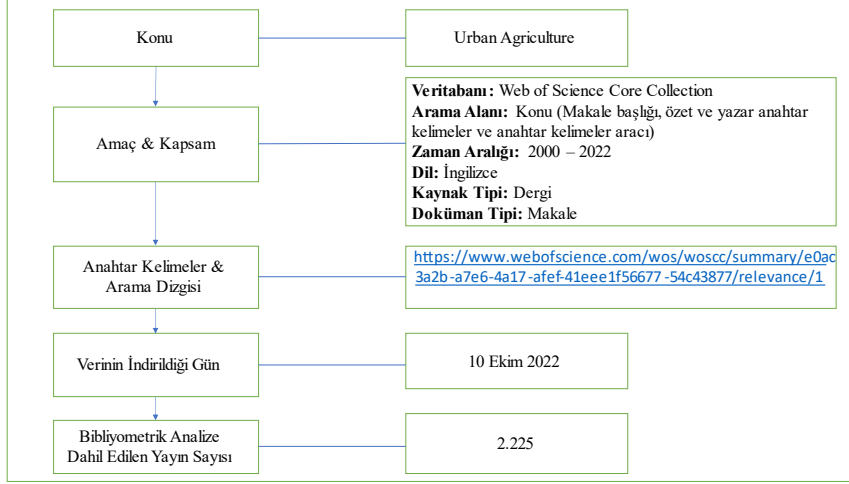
Konu

Urban Agriculture

Amaç & Kapsam

**Veritabanı:** Web of Science Core Collection
**Arama Alanı:** Konu (Makale başlığı, özet ve yazar anahtar kelimeler ve anahtar kelimeler aracı)
**Zaman Aralığı:** 2000 – 2022
**Dil:** İngilizce
**Kaynak Tipi:** Dergi
**Doküman Tipi:** Makale

Anahtar Kelimeler & Arama Dizgisi

https://www.webofscience.com/wos/woscc/summary/e0ac3a2b-a7e6-4a17-afef-41eee1f56677-54c43877/relevance/1

Verinin İndirildiği Gün

10 Ekim 2022

Bibliyometrik Analize Dahil Edilen Yayın Sayısı

2.225